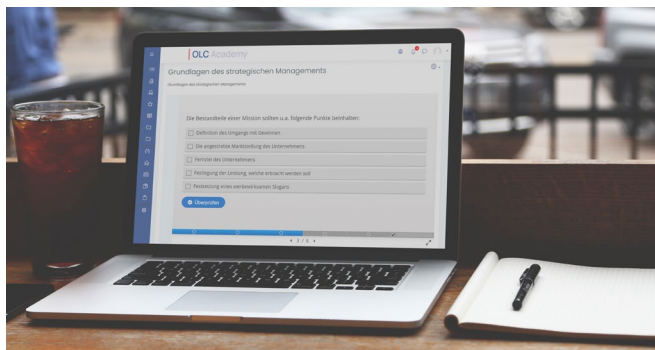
OLC Academy

Grundlagen des strategischen Managements

Grundlagen des strategischen Managements

Die Bestandteile einer Mission sollten u.a. folgende Punkte beinhalten:

Definition des Umgangs mit Gewinnen

Die angestrebte Marktstellung des Unternehmens

Fernziel des Unternehmens

Festlegung der Leistung, welche erbracht werden soll

Festsetzung eines werbewirksamen Slogans

Überprüfen

3 / 9